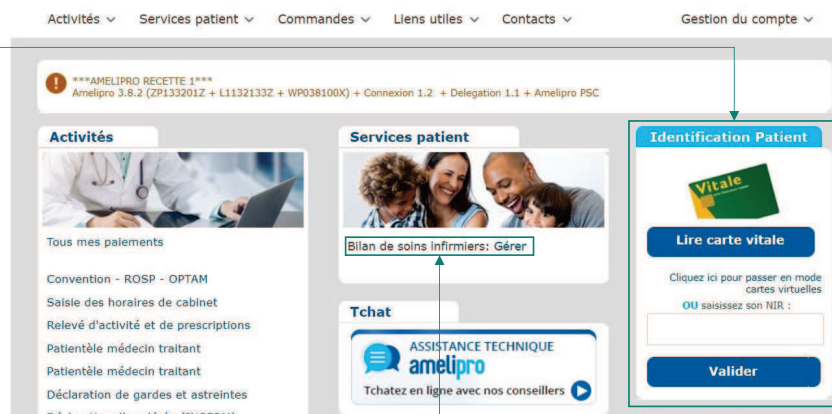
Activités ∨ Services patient ∨ Commandes ∨ Liens utiles ∨ Contacts ∨ Gestion du compte ∨

***AMELIPRO RECETTE 1***
Amelipro 3.8.2 (ZP133201Z + L1132133Z + WP038100X) + Connexion 1.2 + Delegation 1.1 + Amelipro PSC

Activités

Tous mes paiements

Convention - ROSP - OPTAM
Saisie des horaires de cabinet
Relevé d'activité et de prescriptions
Patientèle médecin traitant
Patientèle médecin traitant
Déclaration de gardes et astreintes

Services patient

Bilan de soins infirmiers: Gérer

Tchat

ASSISTANCE TECHNIQUE
amelipro
Tchatez en ligne avec nos conseillers

Identification Patient

Vitale

Lire carte vitale

Cliquez ici pour passer en mode cartes virtuelles
OU saisissez son NIR :

Valider